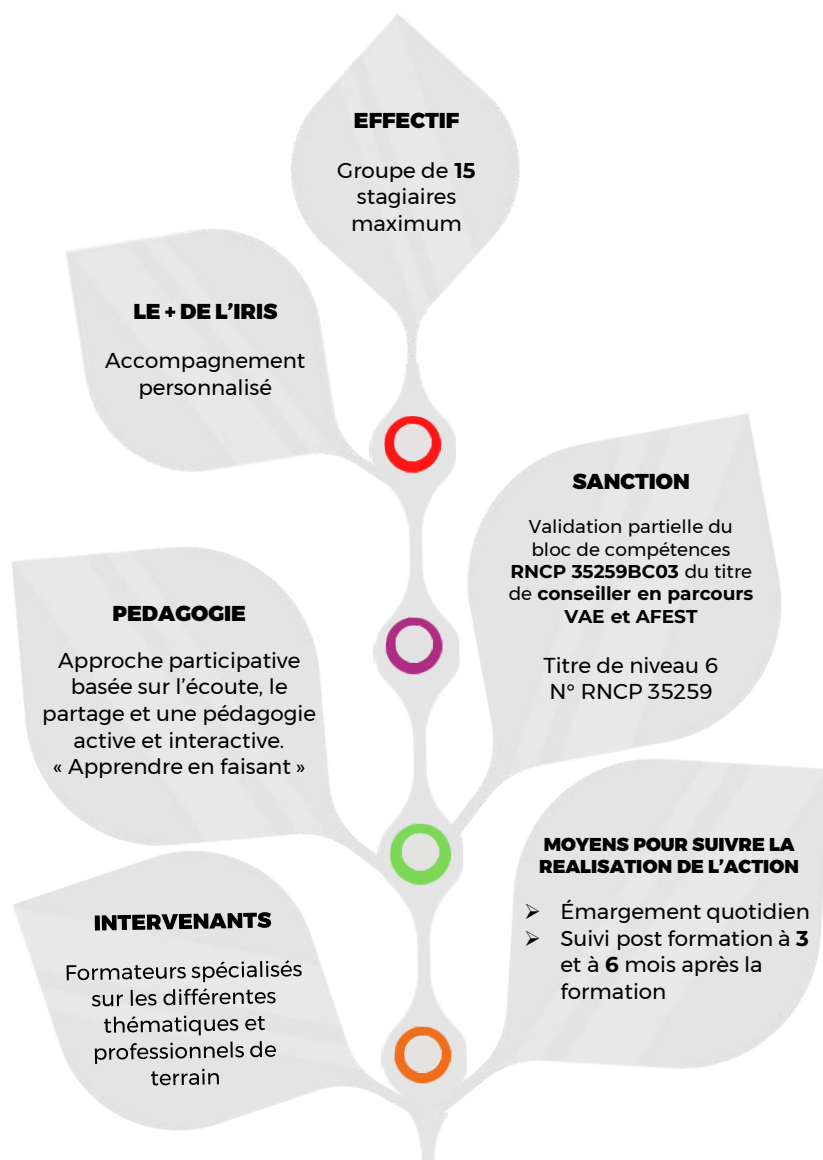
EFFECTIF

Groupe de **15** stagiaires maximum

LE + DE L'IRIS

Accompagnement personnalisé

SANCTION

Validation partielle du bloc de compétences **RNCP 35259BC03** du titre de **conseiller en parcours VAE et AFEST**

Titre de niveau 6
N° RNCP 35259

PEDAGOGIE

Approche participative basée sur l'écoute, le partage et une pédagogie active et interactive.
« Apprendre en faisant »

MOYENS POUR SUIVRE LA REALISATION DE L'ACTION

➢ Émargement quotidien
➢ Suivi post formation à **3** et à **6** mois après la formation

INTERVENANTS

Formateurs spécialisés sur les différentes thématiques et professionnels de terrain